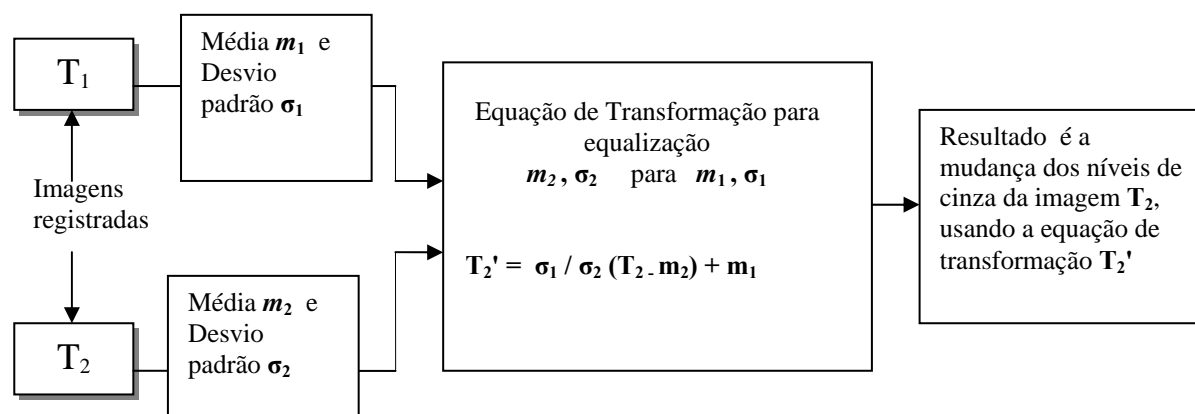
$T_1$

Média $m_1$ e Desvio padrão $\sigma_1$

Imagens registradas

$T_2$

Média $m_2$ e Desvio padrão $\sigma_2$

Equação de Transformação para equalização
$m_2$, $\sigma_2$ para $m_1$, $\sigma_1$

$T_2' = \sigma_1 / \sigma_2 (T_2 - m_2) + m_1$

Resultado é a mudança dos níveis de cinza da imagem $T_2$, usando a equação de transformação $T_2'$